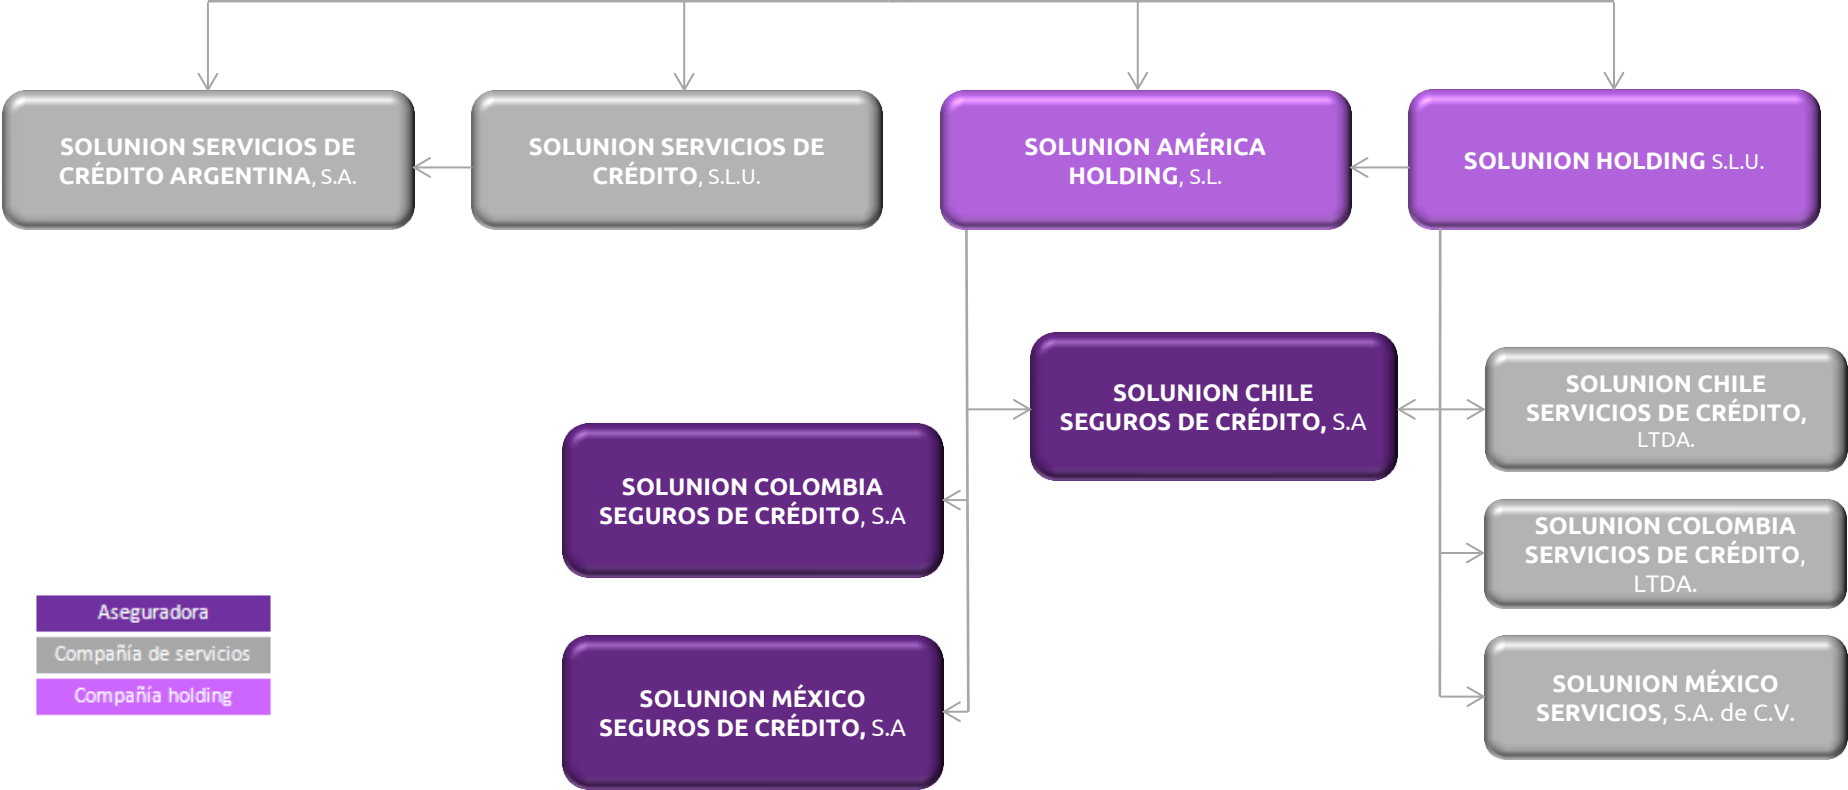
SOLUNION SERVICIOS DE CRÉDITO ARGENTINA, S.A.

SOLUNION SERVICIOS DE CRÉDITO, S.L.U.

SOLUNION AMÉRICA HOLDING, S.L.

SOLUNION HOLDING S.L.U.

SOLUNION CHILE SEGUROS DE CRÉDITO, S.A

SOLUNION CHILE SERVICIOS DE CRÉDITO, LTDA.

SOLUNION COLOMBIA SEGUROS DE CRÉDITO, S.A

SOLUNION COLOMBIA SERVICIOS DE CRÉDITO, LTDA.

SOLUNION MÉXICO SEGUROS DE CRÉDITO, S.A

SOLUNION MÉXICO SERVICIOS, S.A. de C.V.

Aseguradora
Compañía de servicios
Compañía holding